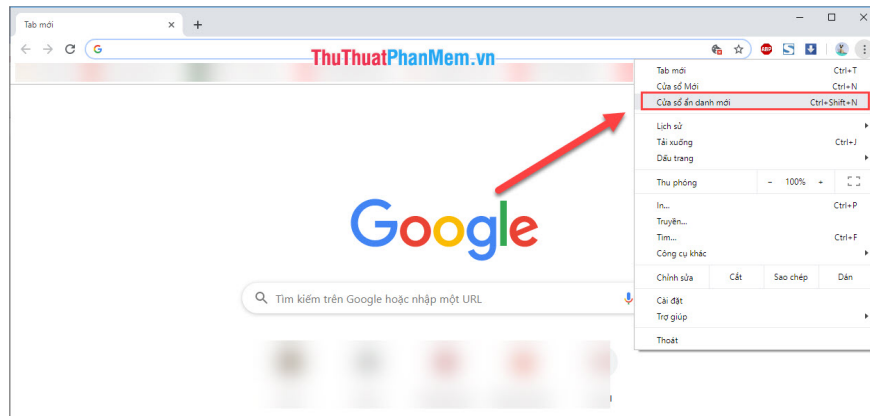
Tab mới
ThuThuatPhanMem.vn
Google
Tìm kiếm trên Google hoặc nhập một URL

Tab mới Ctrl+T
Cửa sổ Mới Ctrl+N
Cửa sổ ẩn danh mới Ctrl+Shift+N
Lịch sử
Tải xuống Ctrl+J
Dấu trang
Thu phóng - 100% +
In... Ctrl+P
Truyền...
Tìm... Ctrl+F
Công cụ khác
Chỉnh sửa Cắt Sao chép Dán
Cài đặt
Trợ giúp
Thoát